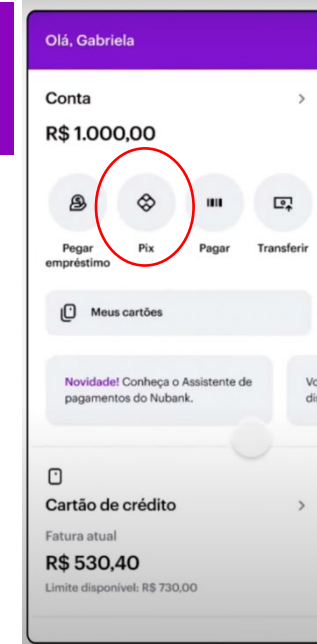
Olá, Gabriela

Conta

R$ 1.000,00

Pegar empréstimo

Pix

Pagar

Transferir

Meus cartões

Novidade! Conheça o Assistente de pagamentos do Nubank.

Vo di

Cartão de crédito

Fatura atual

R$ 530,40

Limite disponível: R$ 730,00